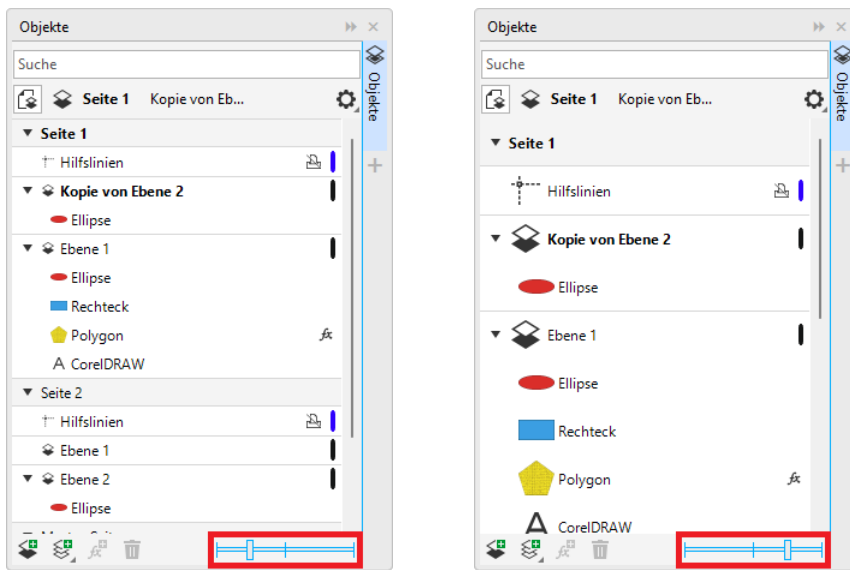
Objekte

Suche

Seite 1 Kopie von Ebe...

Seite 1

Hilfslinien

Kopie von Ebene 2

Ellipse

Ebene 1

Ellipse

Rechteck

Polygon

CorelDRAW

Seite 2

Hilfslinien

Ebene 1

Ebene 2

Ellipse

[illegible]

Objekte

Objekte

Suche

Seite 1 Kopie von Eb...

Seite 1

Hilfslinien

Kopie von Ebene 2

Ellipse

Ebene 1

Ellipse

Rechteck

Polygon

CorelDRAW

Objekte